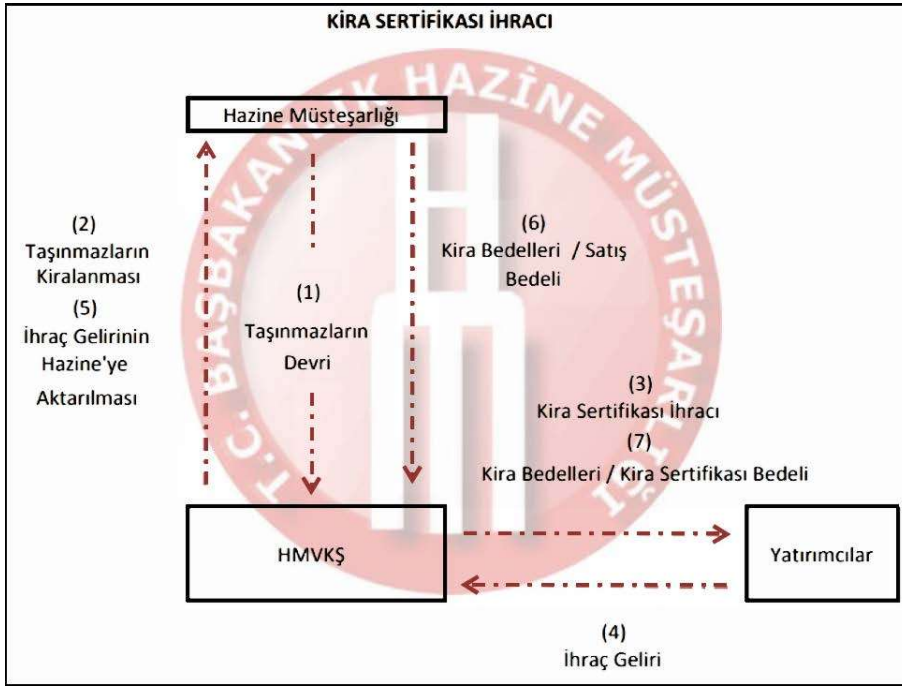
KİRA SERTİFİKASI İHRACI

T.C. BAŞBAKANLIK HAZİNE MÜSTEŞARLIĞI

Hazine Müsteşarlığı

(2) Taşınmazların Kiralanması

(5) İhraç Gelirinin Hazine'ye Aktarılması

(1) Taşınmazların Devri

(6) Kira Bedelleri / Satış Bedeli

(3) Kira Sertifikası İhracı

(7) Kira Bedelleri / Kira Sertifikası Bedeli

HMVKŞ

Yatırımcılar

(4) İhraç Geliri